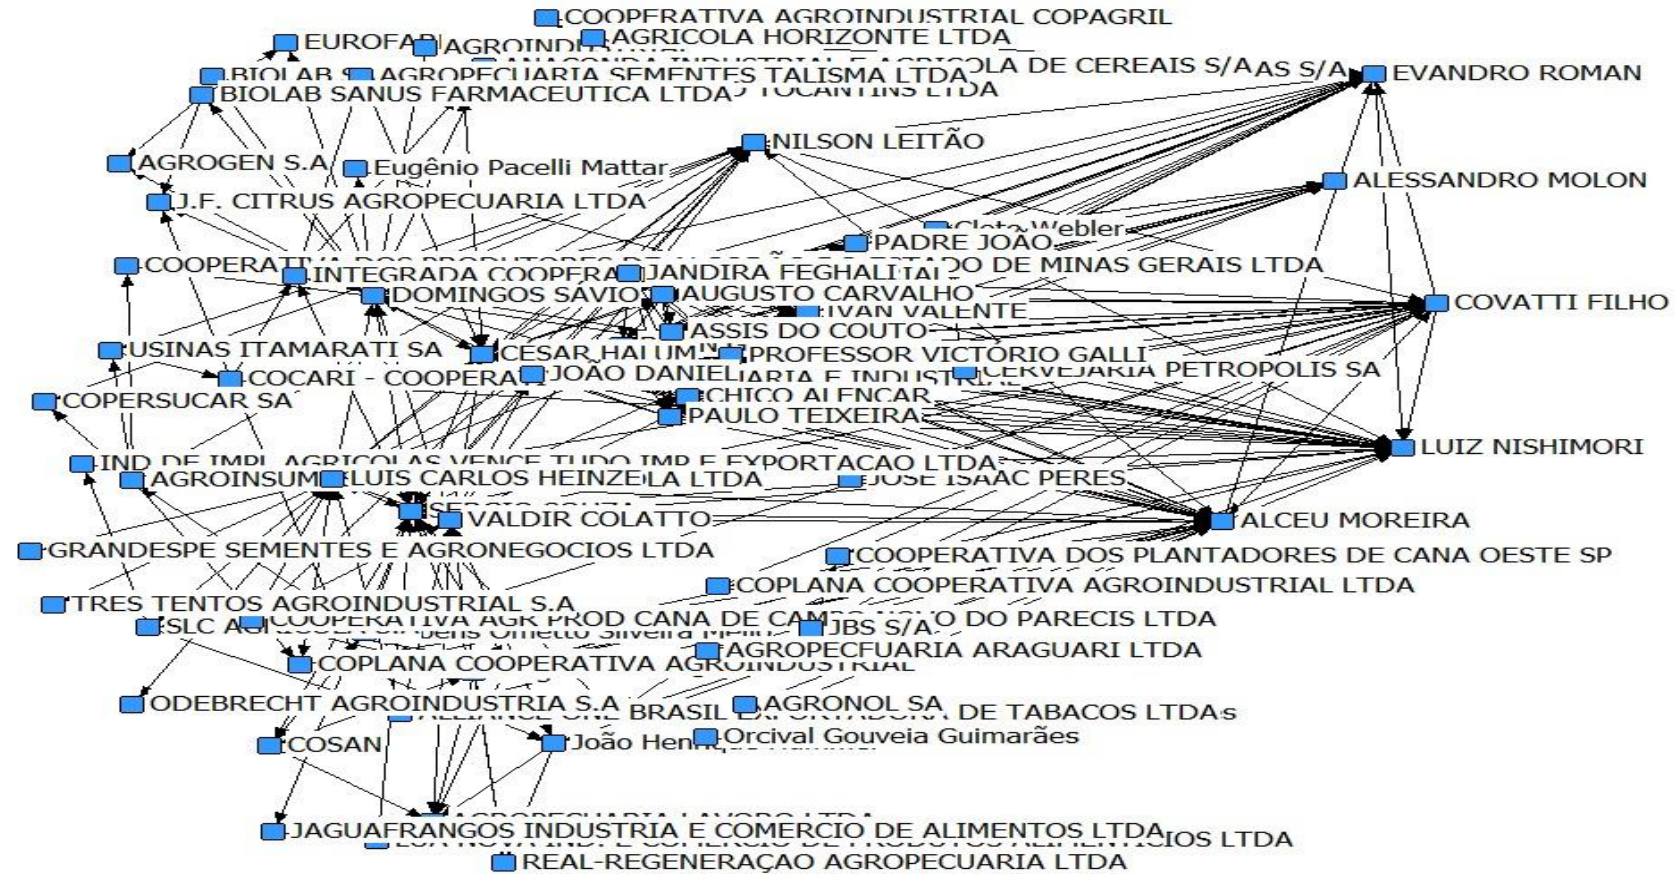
COOPERATIVA AGROINDUSTRIAL COPAGRIL
EUROFAR
AGROINDU
AGRICOLA HORIZONTE LTDA
BIOLAB S
AGROPECUARIA SEMENTES TALISMA LTDA
LA DE CEREAIS S/A
AS S/A
EVANDRO ROMAN
BIOLAB SANUS FARMACEUTICA LTDA
TOCANTINS LTDA
NILSON LEITÃO
AGROGEN S.A
Eugênio Pacelli Mattar
ALESSANDRO MOLON
J.F. CITRUS AGROPECUARIA LTDA
Cleto Webler
PADRE JOÃO
COOPERATIVA DOS PRODUTORES
DO ESTADO DE MINAS GERAIS LTDA
INTEGRADA COOPERA
JANDIRA FEGHALI
DOMINGOS SÁVIO
AUGUSTO CARVALHO
COVATTI FILHO
IVAN VALENTE
ASSIS DO COUTO
USINAS ITAMARATI SA
CESAR HALUM
PROFESSOR VICTÓRIO GALLI
COCARI - COOPERA
JOÃO DANIEL
CERVEJARIA PETROPOLIS SA
COPERSUCAR SA
CHICO ALENCAR
PAULO TEIXEIRA
LUIZ NISHIMORI
IND DE IMPL AGRICOLAS VENCE TUDO IMP E EXPORTACAO LTDA
AGROINSUM
LUIS CARLOS HEINZE
LA LTDA
JOSE ISAAC PERES
VALDIR COLATTO
ALCEU MOREIRA
GRANDESPE SEMENTES E AGRONEGOCIOS LTDA
COOPERATIVA DOS PLANTADORES DE CANA OESTE SP
COPLANA COOPERATIVA AGROINDUSTRIAL LTDA
TRES TENTOS AGROINDUSTRIAL S.A
COOPERATIVA AGR PROD CANA DE CAMP
DO PARECIS LTDA
SLC AG
JBS S/A
AGROPECUARIA ARAGUARI LTDA
COPLANA COOPERATIVA AGROINDUSTRIAL
ODEBRECHT AGROINDUSTRIA S.A
BRASIL
AGRONOL SA
DE TABACOS LTDA
COSAN
João Hen
Orcival Gouveia Guimarães
JAGUAFRANGOS INDUSTRIA E COMERCIO DE ALIMENTOS LTDA
IOS LTDA
REAL-REGENERAÇAO AGROPECUARIA LTDA